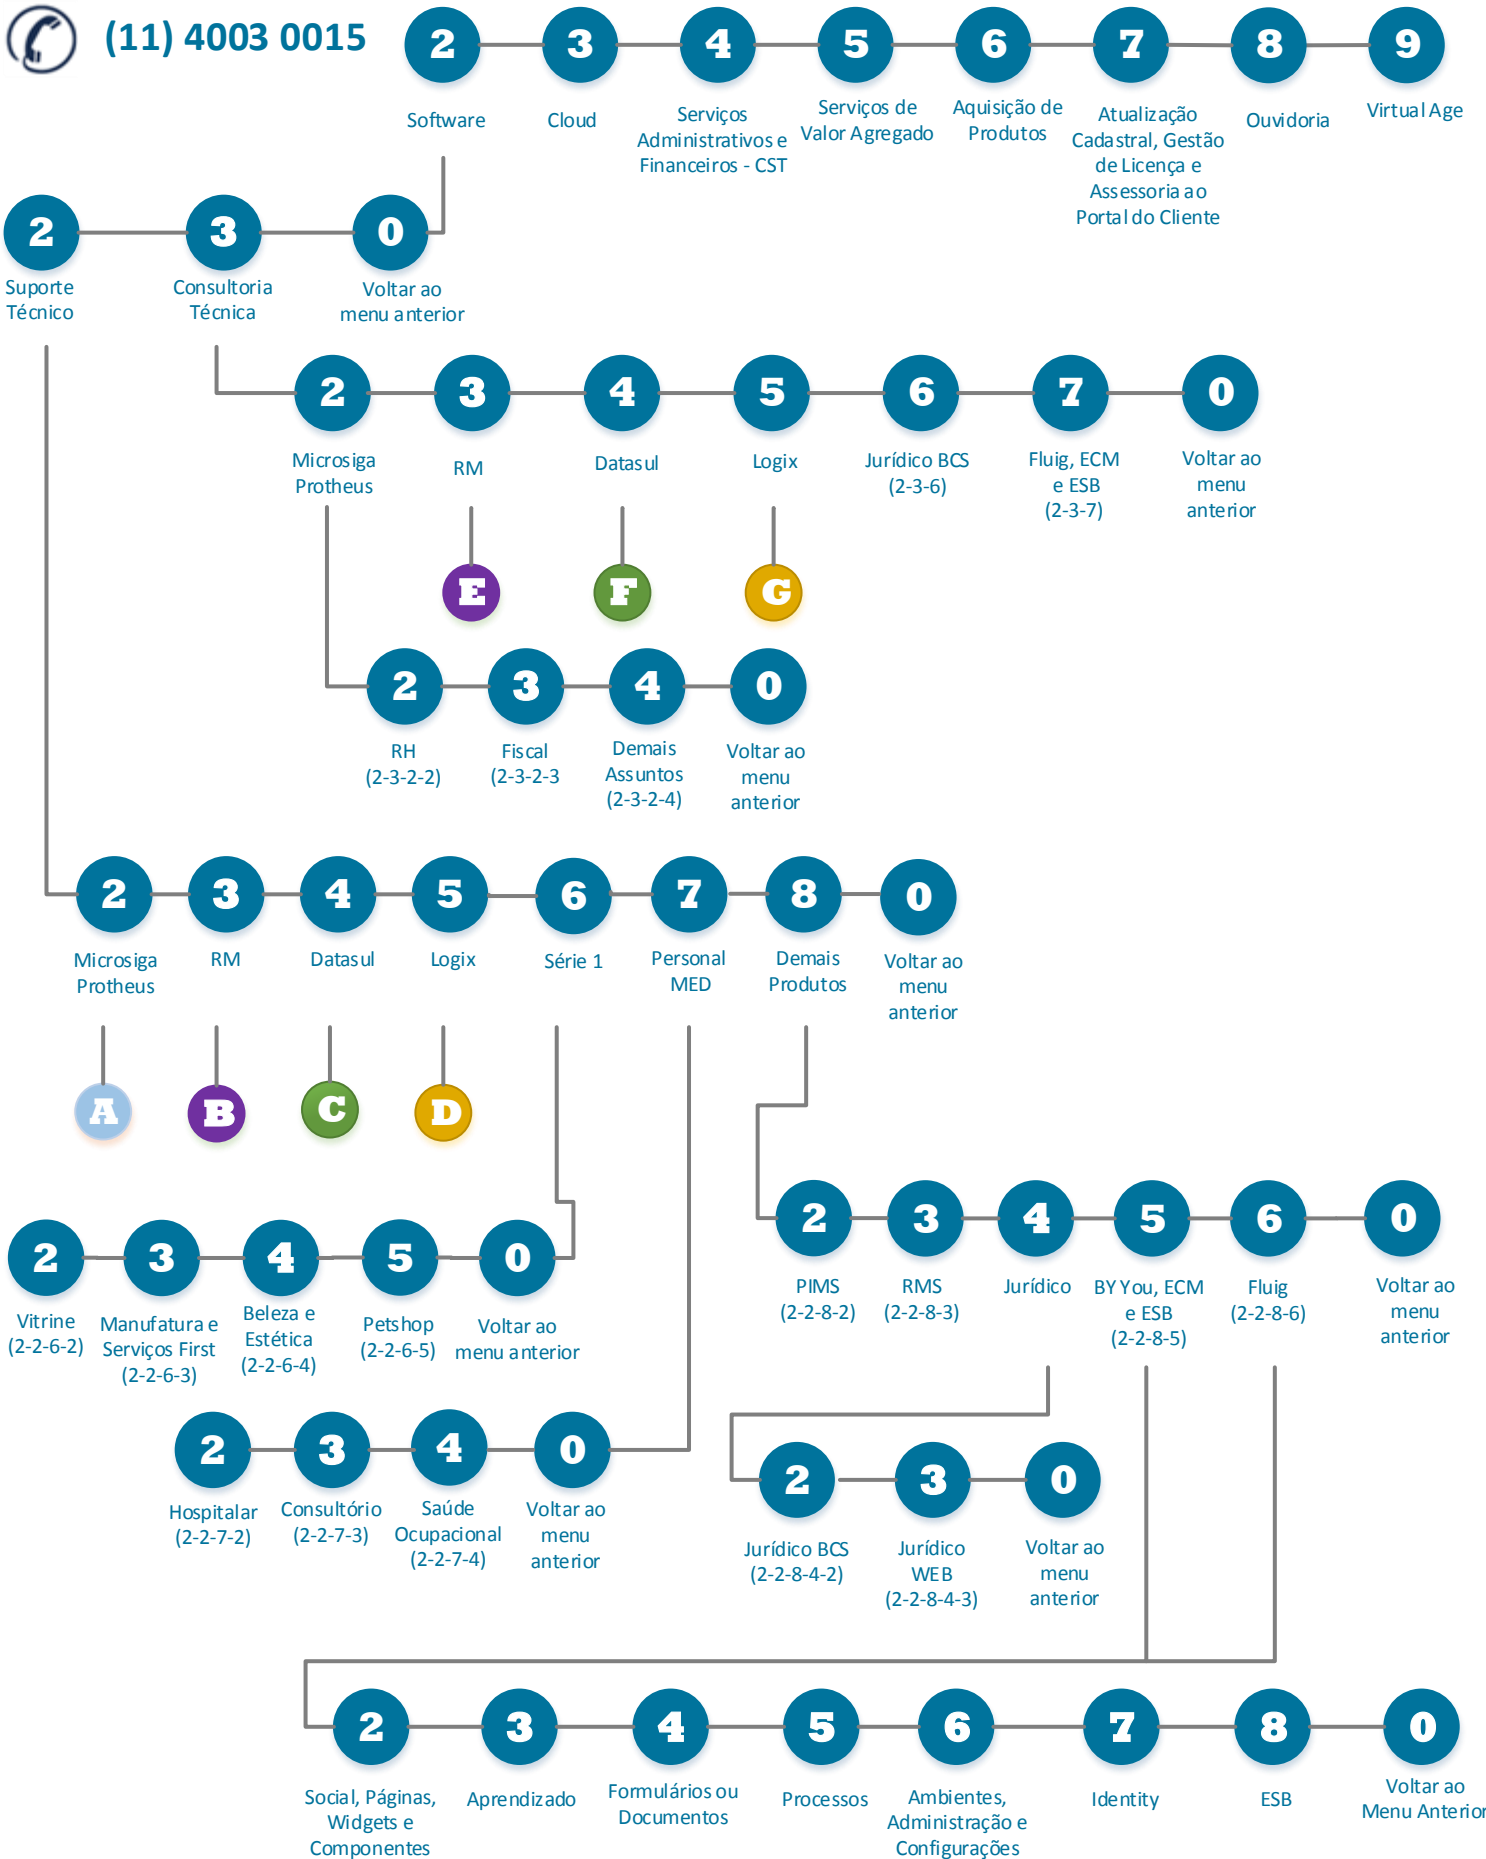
(11) 4003 0015

2 Software
3 Cloud
4 Serviços Administrativos e Financeiros - CST
5 Serviços de Valor Agregado
6 Aquisição de Produtos
7 Atualização Cadastral, Gestão de Licença e Assessoria ao Portal do Cliente
8 Ouvidoria
9 Virtual Age

2 Suporte Técnico
3 Consultoria Técnica
0 Voltar ao menu anterior

2 Microsiga Protheus
3 RM
4 Datasul
5 Logix
6 Jurídico BCS (2-3-6)
7 Fluig, ECM e ESB (2-3-7)
0 Voltar ao menu anterior

E
F
G

2 RH (2-3-2-2)
3 Fiscal (2-3-2-3
4 Demais Assuntos (2-3-2-4)
0 Voltar ao menu anterior

2 Microsiga Protheus
3 RM
4 Datasul
5 Logix
6 Série 1
7 Personal MED
8 Demais Produtos
0 Voltar ao menu anterior

A
B
C
D

2 PIMS (2-2-8-2)
3 RMS (2-2-8-3)
4 Jurídico
5 BY You, ECM e ESB (2-2-8-5)
6 Fluig (2-2-8-6)
0 Voltar ao menu anterior

2 Vitrine (2-2-6-2)
3 Manufatura e Serviços First (2-2-6-3)
4 Beleza e Estética (2-2-6-4)
5 Petshop (2-2-6-5)
0 Voltar ao menu anterior

2 Hospitalar (2-2-7-2)
3 Consultório (2-2-7-3)
4 Saúde Ocupacional (2-2-7-4)
0 Voltar ao menu anterior

2 Jurídico BCS (2-2-8-4-2)
3 Jurídico WEB (2-2-8-4-3)
0 Voltar ao menu anterior

2 Social, Páginas, Widgets e Componentes
3 Aprendizado
4 Formulários ou Documentos
5 Processos
6 Ambientes, Administração e Configurações
7 Identity
8 ESB
0 Voltar ao Menu Anterior